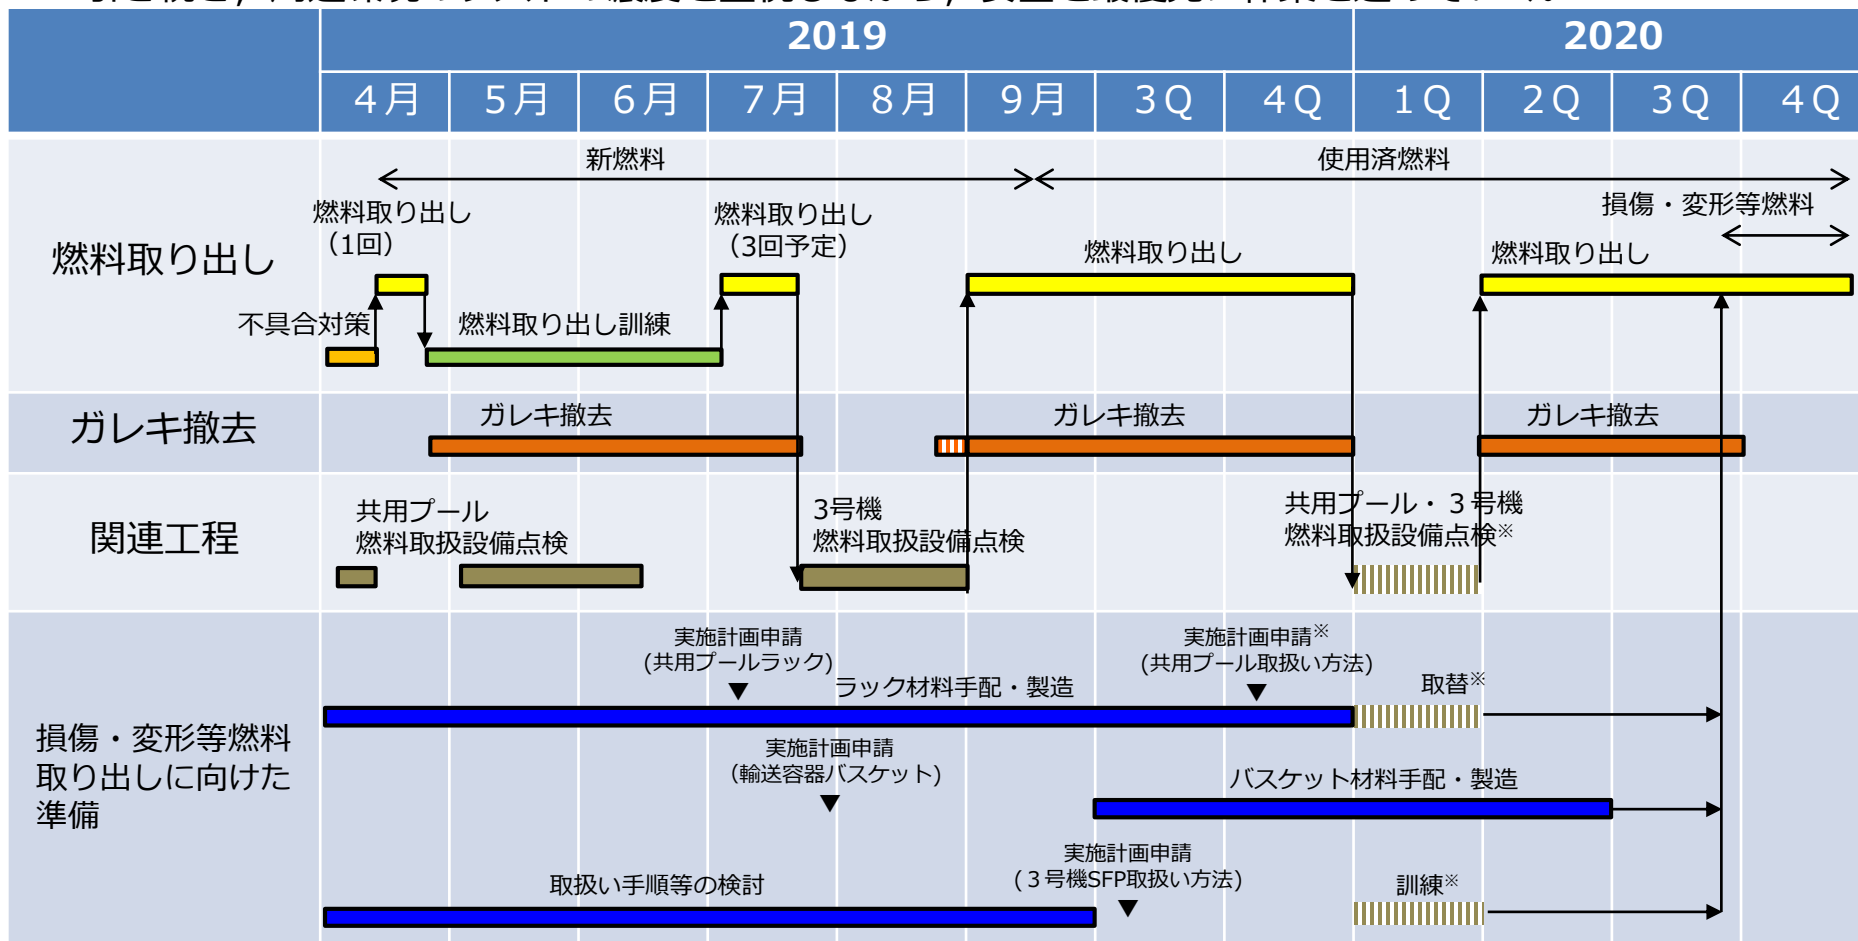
| | 2019 | | | | | | | | 2020 | | | |
|---|---|---|---|---|---|---|---|---|---|---|---|---|
| | 4月 | 5月 | 6月 | 7月 | 8月 | 9月 | 3Q | 4Q | 1Q | 2Q | 3Q | 4Q |

新燃料

使用済燃料

損傷・変形等燃料

燃料取り出し

燃料取り出し（1回）

燃料取り出し（3回予定）

燃料取り出し

燃料取り出し

不具合対策

燃料取り出し訓練

ガレキ撤去

ガレキ撤去

ガレキ撤去

ガレキ撤去

関連工程

共用プール 燃料取扱設備点検

3号機 燃料取扱設備点検

共用プール・３号機 燃料取扱設備点検※

損傷・変形等燃料取り出しに向けた準備

実施計画申請（共用プールラック）

ラック材料手配・製造

実施計画申請※（共用プール取扱い方法）

取替※

実施計画申請（輸送容器バスケット）

バスケット材料手配・製造

実施計画申請（３号機SFP取扱い方法）

取扱い手順等の検討

訓練※